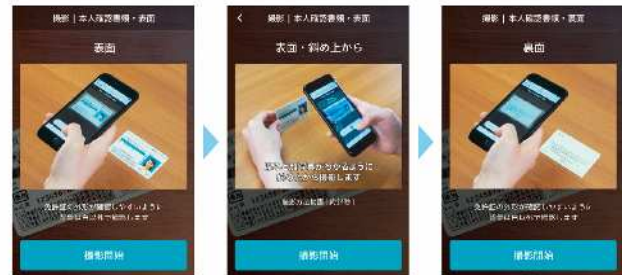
撮影 | 本人確認書類・表面

表面

免許証の文字が確認しやすいよう影が入らないように撮影します

撮影開始

撮影 | 本人確認書類・表面

表面・斜め上から

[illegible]

撮影開始

撮影 | 本人確認書類・裏面

裏面

免許証の文字が確認しやすいよう影が入らないように撮影します

撮影開始